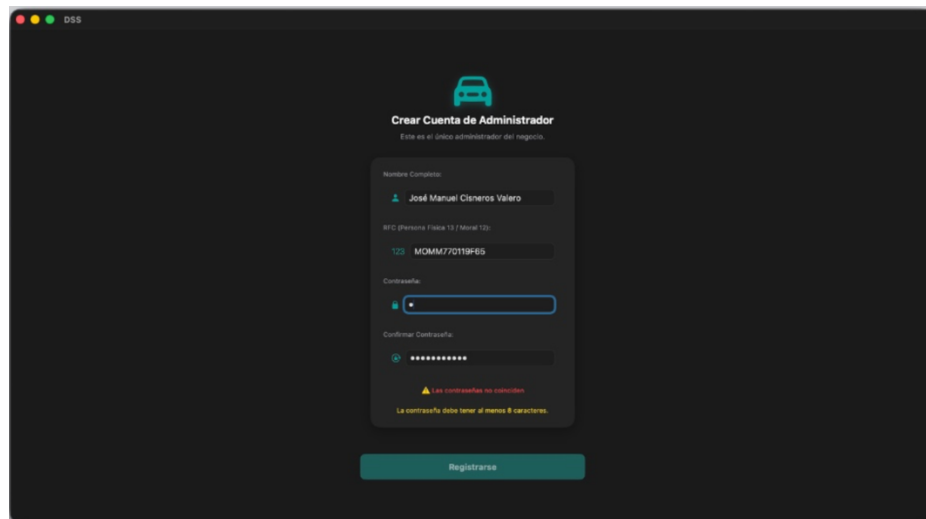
DSS

Crear Cuenta de Administrador

Este es el único administrador del negocio.

Nombre Completo:

José Manuel Cisneros Valero

RFC (Persona Física 13 / Moral 12):

123 MOMM770119F65

Contraseña:

•

Confirmar Contraseña:

•••••••••••

Las contraseñas no coinciden

La contraseña debe tener al menos 8 caracteres.

Registrarse